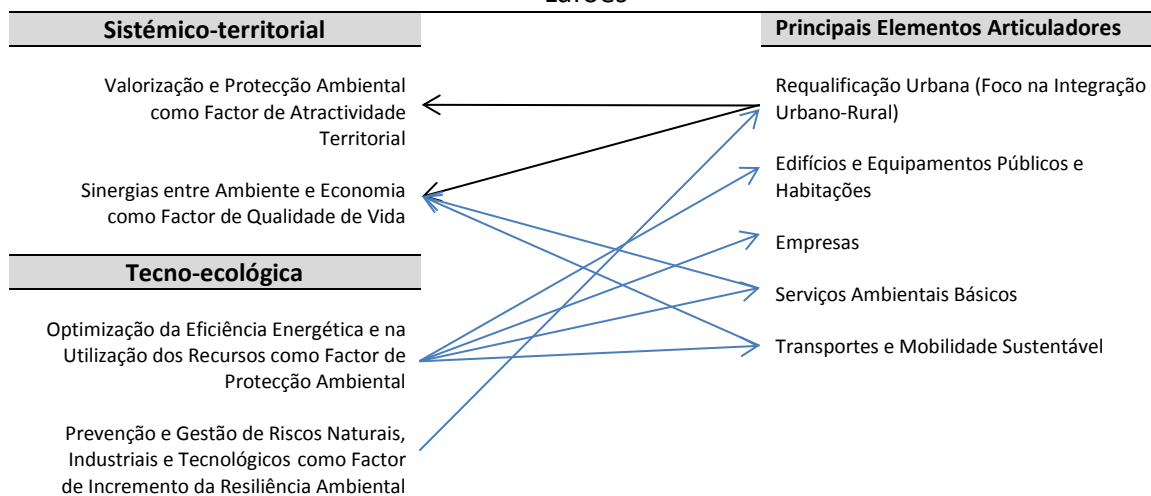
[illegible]

Sistémico-territorial

Valorização e Protecção Ambiental como Factor de Atractividade Territorial

Sinergias entre Ambiente e Economia como Factor de Qualidade de Vida

Tecno-ecológica

Optimização da Eficiência Energética e na Utilização dos Recursos como Factor de Protecção Ambiental

Prevenção e Gestão de Riscos Naturais, Industriais e Tecnológicos como Factor de Incremento da Resiliência Ambiental

Principais Elementos Articuladores

Requalificação Urbana (Foco na Integração Urbano-Rural)

Edifícios e Equipamentos Públicos e Habitações

Empresas

Serviços Ambientais Básicos

Transportes e Mobilidade Sustentável